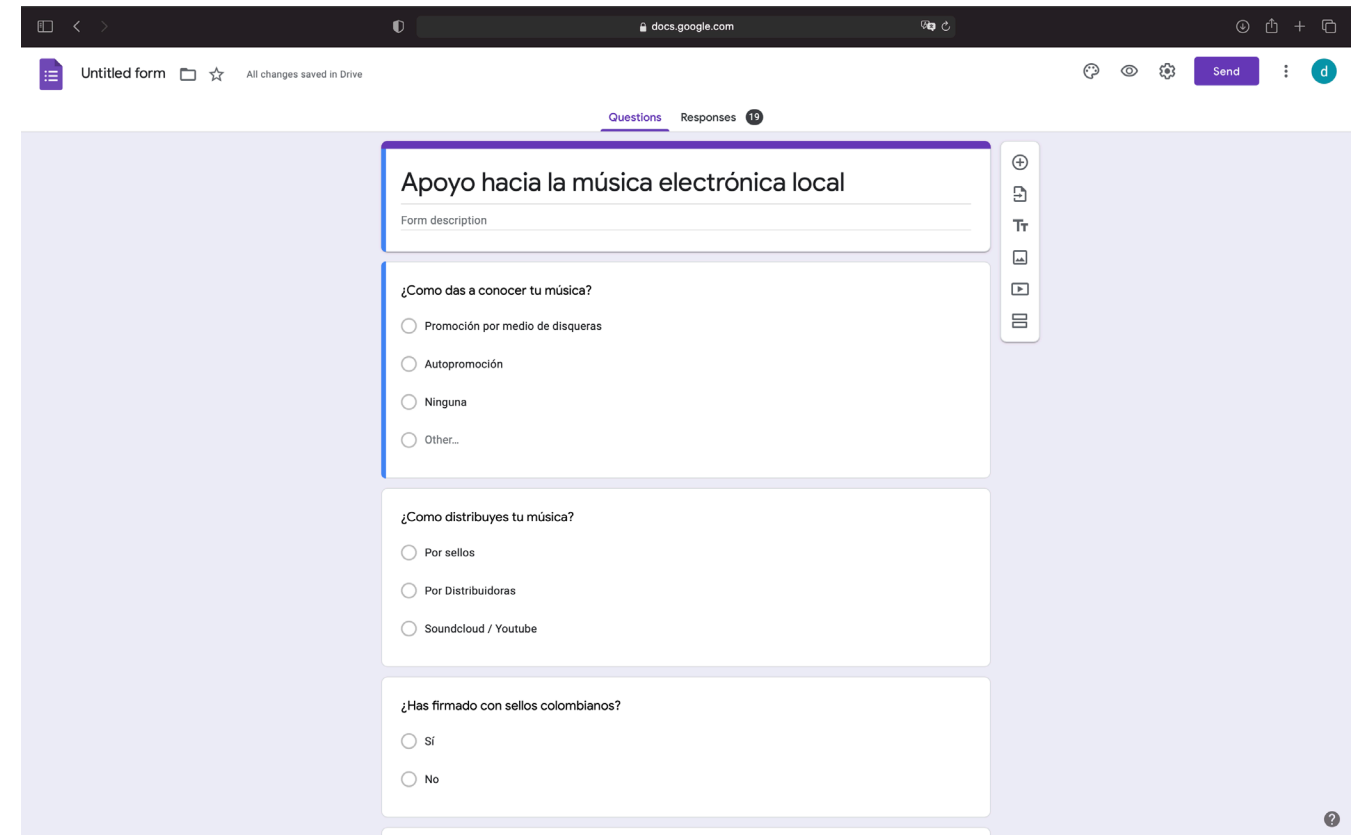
docs.google.com

Untitled form All changes saved in Drive

Send

d

Questions Responses 19

Apoyo hacia la música electrónica local

Form description

¿Como das a conocer tu música?

Promoción por medio de disqueras

Autopromoción

Ninguna

Other...

¿Como distribuyes tu música?

Por sellos

Por Distribuidoras

Soundcloud / Youtube

¿Has firmado con sellos colombianos?

Sí

No

?